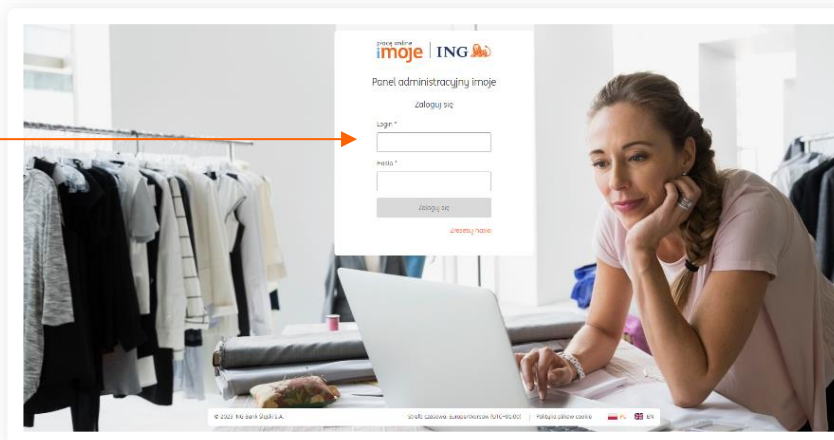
płace online
imoje | ING

Panel administracyjny imoje

Zaloguj się

Login *

Hasło *

Zaloguj się

Zresetuj hasło

© 2023 ING Bank Śląski S.A.

Strefa czasowa: Europe/Warsaw (UTC+02:00)

Polityka plików cookie

PL EN